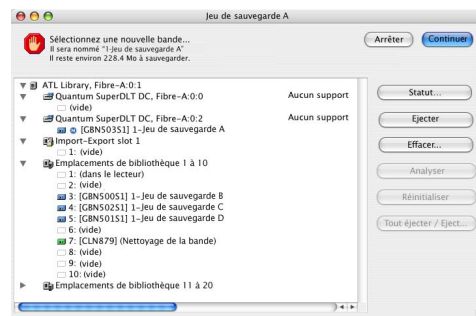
Jeu de sauvegarde A

Sélectionnez une nouvelle bande...
Il sera nommé "1-Jeu de sauvegarde A"
Il reste environ 228.4 Mo à sauvegarder.

Arrêter
Continuer

ATL Library, Fibre-A:0:1
Quantum SuperDLT DC, Fibre-A:0:0 Aucun support
(vide)
Quantum SuperDLT DC, Fibre-A:0:2 Aucun support
[GBN503S1] 1-Jeu de sauvegarde A
Import-Export slot 1
1: (vide)
Emplacements de bibliothèque 1 à 10
1: (dans le lecteur)
2: (vide)
3: [GBN500S1] 1-Jeu de sauvegarde B
4: [GBN502S1] 1-Jeu de sauvegarde C
5: [GBN501S1] 1-Jeu de sauvegarde D
6: (vide)
7: [CLN879] (Nettoyage de la bande)
8: (vide)
9: (vide)
10: (vide)
Emplacements de bibliothèque 11 à 20

Statut...
Ejecter
Effacer...
Analyser
Réinitialiser
Tout éjecter / Eject...